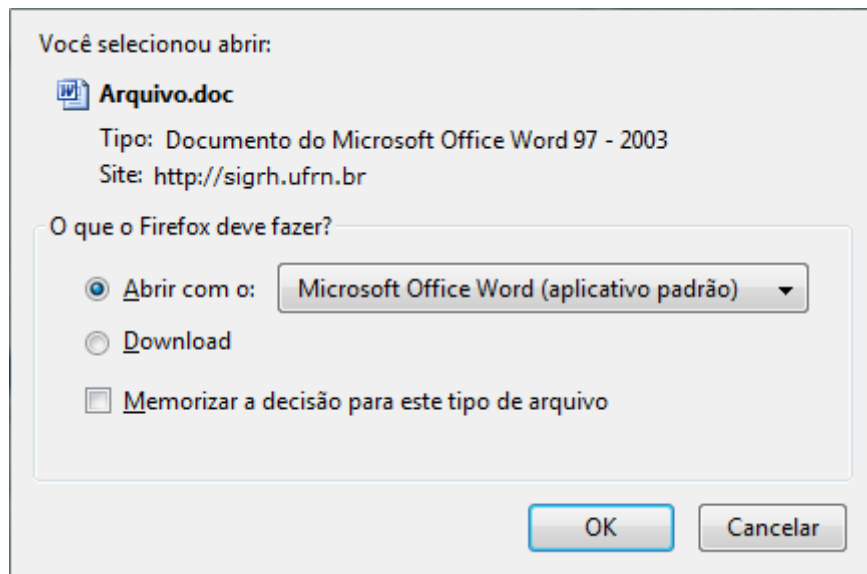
Você selecionou abrir:

Arquivo.doc

Tipo: Documento do Microsoft Office Word 97 - 2003

Site: http://sigrh.ufrn.br

O que o Firefox deve fazer?

Abrir com o: Microsoft Office Word (aplicativo padrão)

Download

Memorizar a decisão para este tipo de arquivo

OK

Cancelar